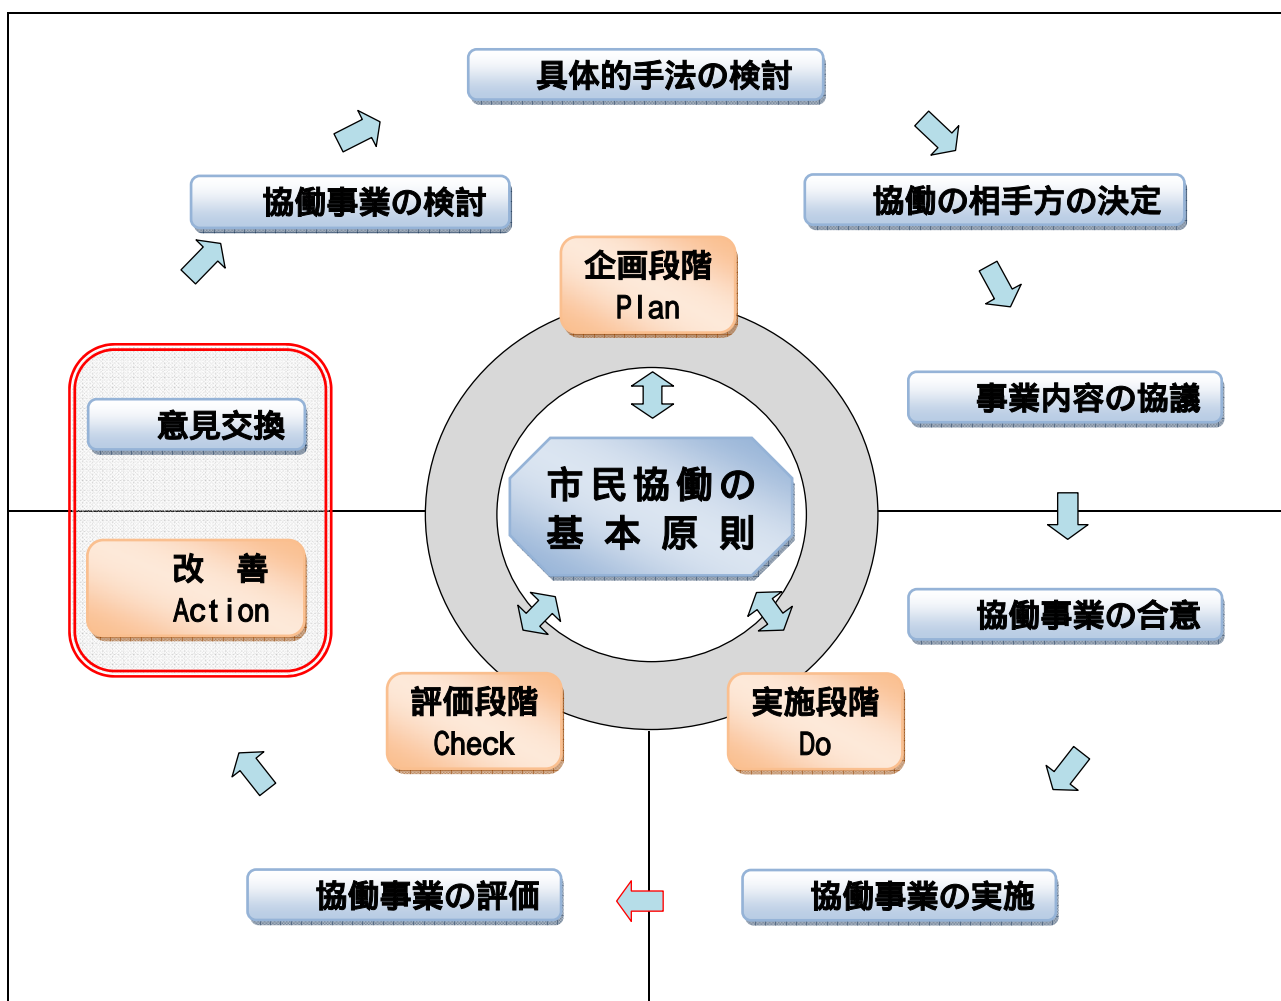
具体的手法の検討

協働事業の検討

協働の相手方の決定

企画段階
Plan

事業内容の協議

意見交換

市民協働の
基本原則

改 善
Action

協働事業の合意

評価段階
Check

実施段階
Do

協働事業の評価

協働事業の実施